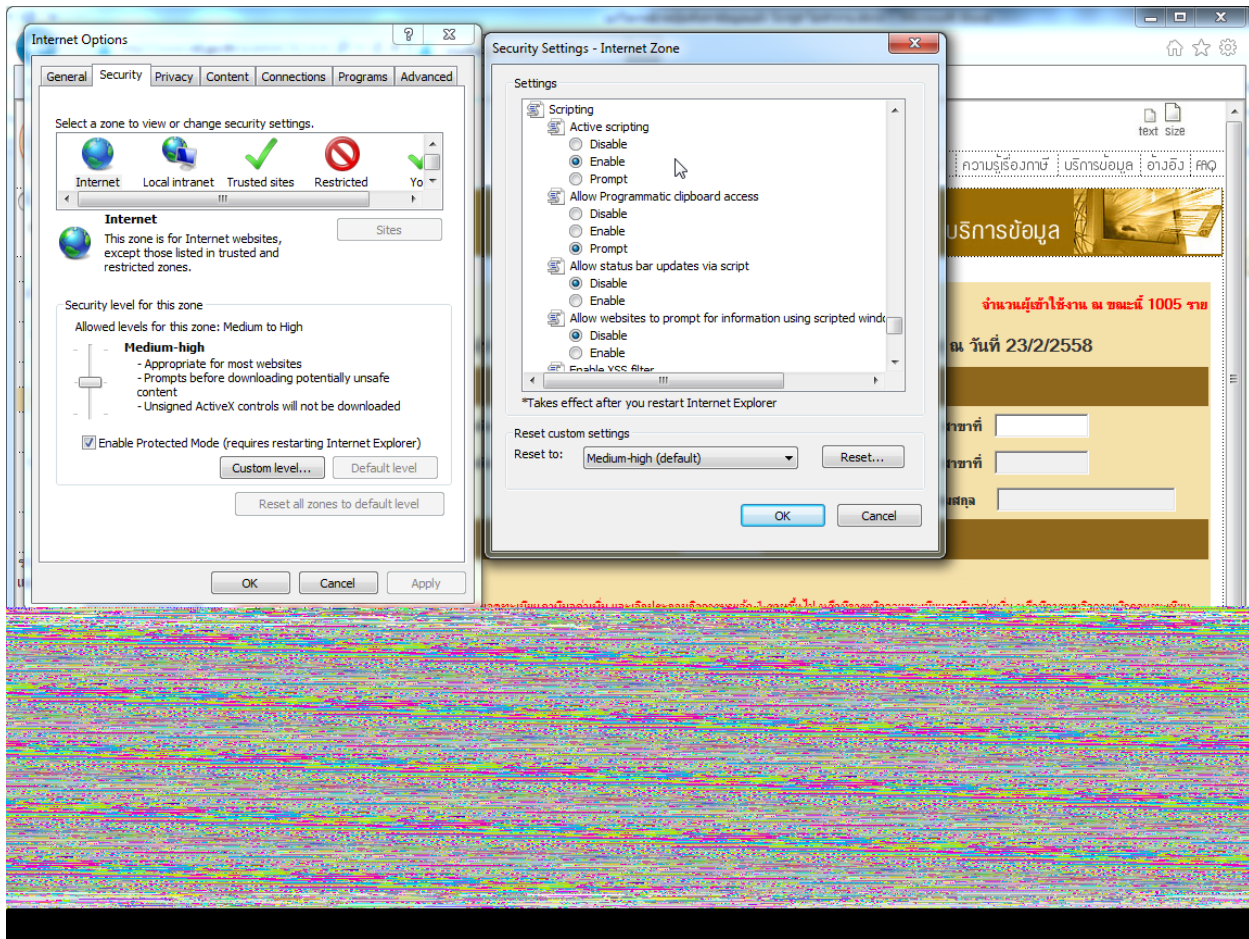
Internet Options

General | Security | Privacy | Content | Connections | Programs | Advanced

Select a zone to view or change security settings.

Internet | Local intranet | Trusted sites | Restricted | Yo

Internet
This zone is for Internet websites, except those listed in trusted and restricted zones.

Sites

Security level for this zone
Allowed levels for this zone: Medium to High

Medium-high
- Appropriate for most websites
- Prompts before downloading potentially unsafe content
- Unsigned ActiveX controls will not be downloaded

Enable Protected Mode (requires restarting Internet Explorer)

Custom level... | Default level

Reset all zones to default level

OK | Cancel | Apply

Security Settings - Internet Zone

Settings

Scripting
Active scripting
Disable
Enable
Prompt
Allow Programmatic clipboard access
Disable
Enable
Prompt
Allow status bar updates via script
Disable
Enable
Allow websites to prompt for information using scripted windo
Disable
Enable
Enable XSS filter

*Takes effect after you restart Internet Explorer

Reset custom settings
Reset to: Medium-high (default) | Reset...

OK | Cancel

text size

ความรู้เรื่องภาษี | บริการข้อมูล | อ้างอิง | FAQ

บริการข้อมูล

จำนวนผู้เข้าใช้งาน ณ ขณะนี้ 1005 ราย

ณ วันที่ 23/2/2558

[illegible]ขาที่
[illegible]ขาที่
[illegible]สกุล